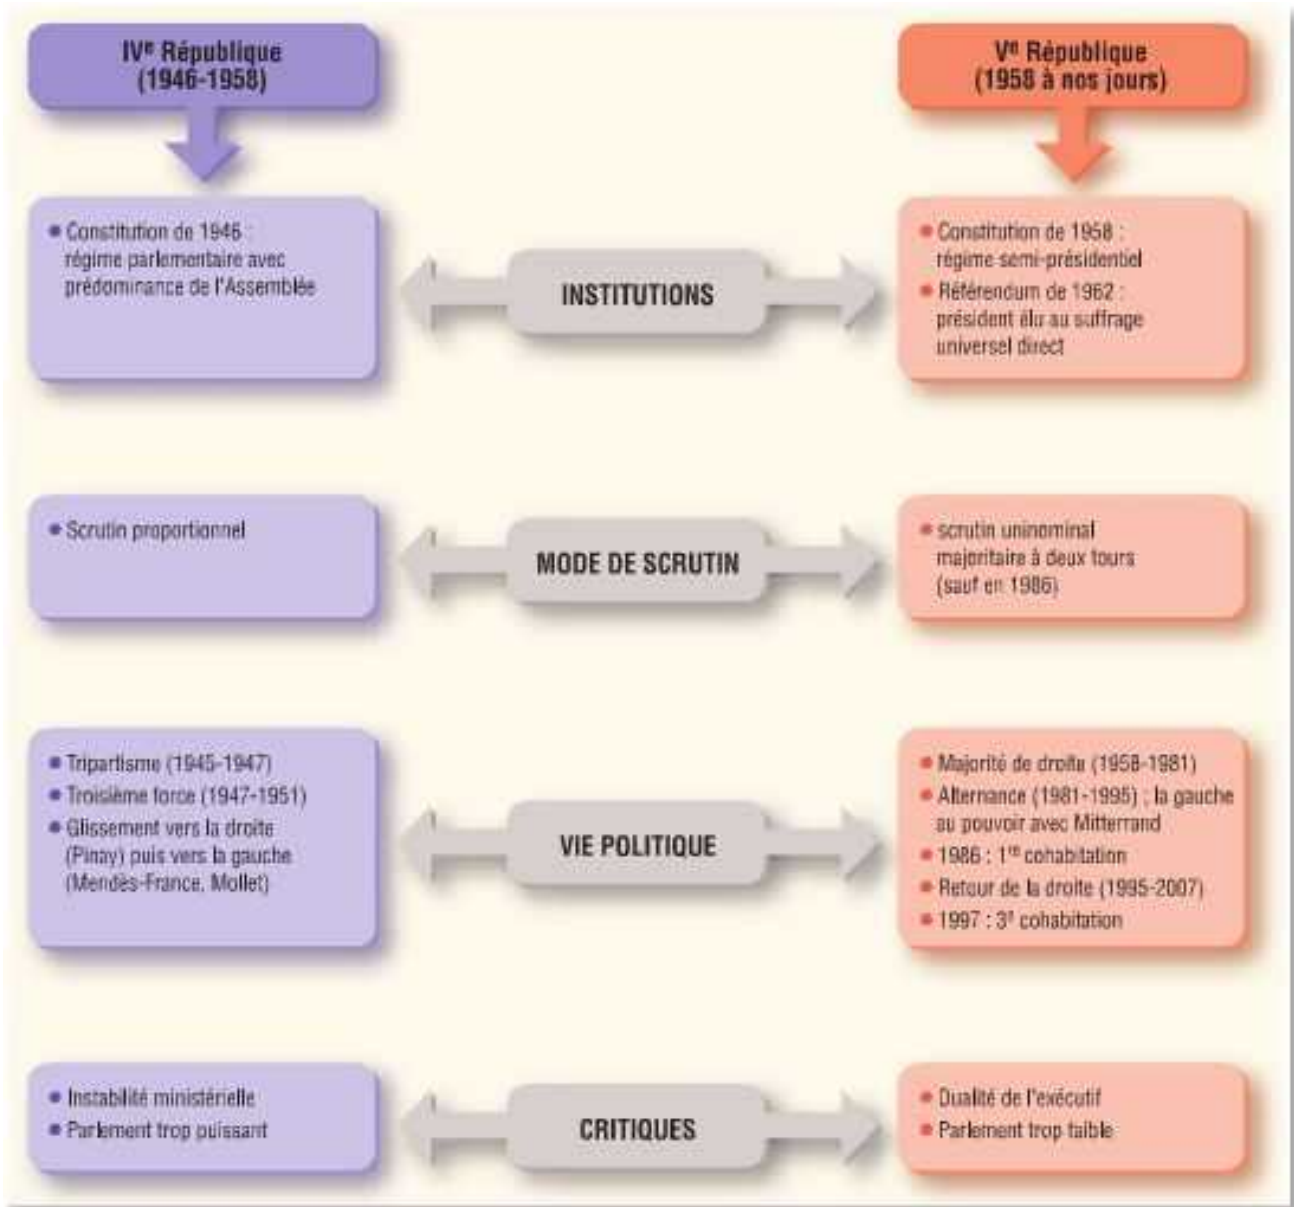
IV$^e$ République
(1946-1958)

V$^e$ République
(1958 à nos jours)

• Constitution de 1946 : régime parlementaire avec prédominance de l'Assemblée

INSTITUTIONS

• Constitution de 1958 : régime semi-présidentiel
• Référendum de 1962 : président élu au suffrage universel direct

• Scrutin proportionnel

MODE DE SCRUTIN

• scrutin uninominal majoritaire à deux tours (sauf en 1986)

• Tripartisme (1945-1947)
• Troisième force (1947-1951)
• Glissement vers la droite (Pinay) puis vers la gauche (Mendès-France, Mollet)

VIE POLITIQUE

• Majorité de droite (1958-1981)
• Alternance (1981-1995) : la gauche au pouvoir avec Mitterrand
• 1986 : 1$^{re}$ cohabitation
• Retour de la droite (1995-2007)
• 1997 : 3$^e$ cohabitation

• Instabilité ministérielle
• Parlement trop puissant

CRITIQUES

• Dualité de l'exécutif
• Parlement trop faible